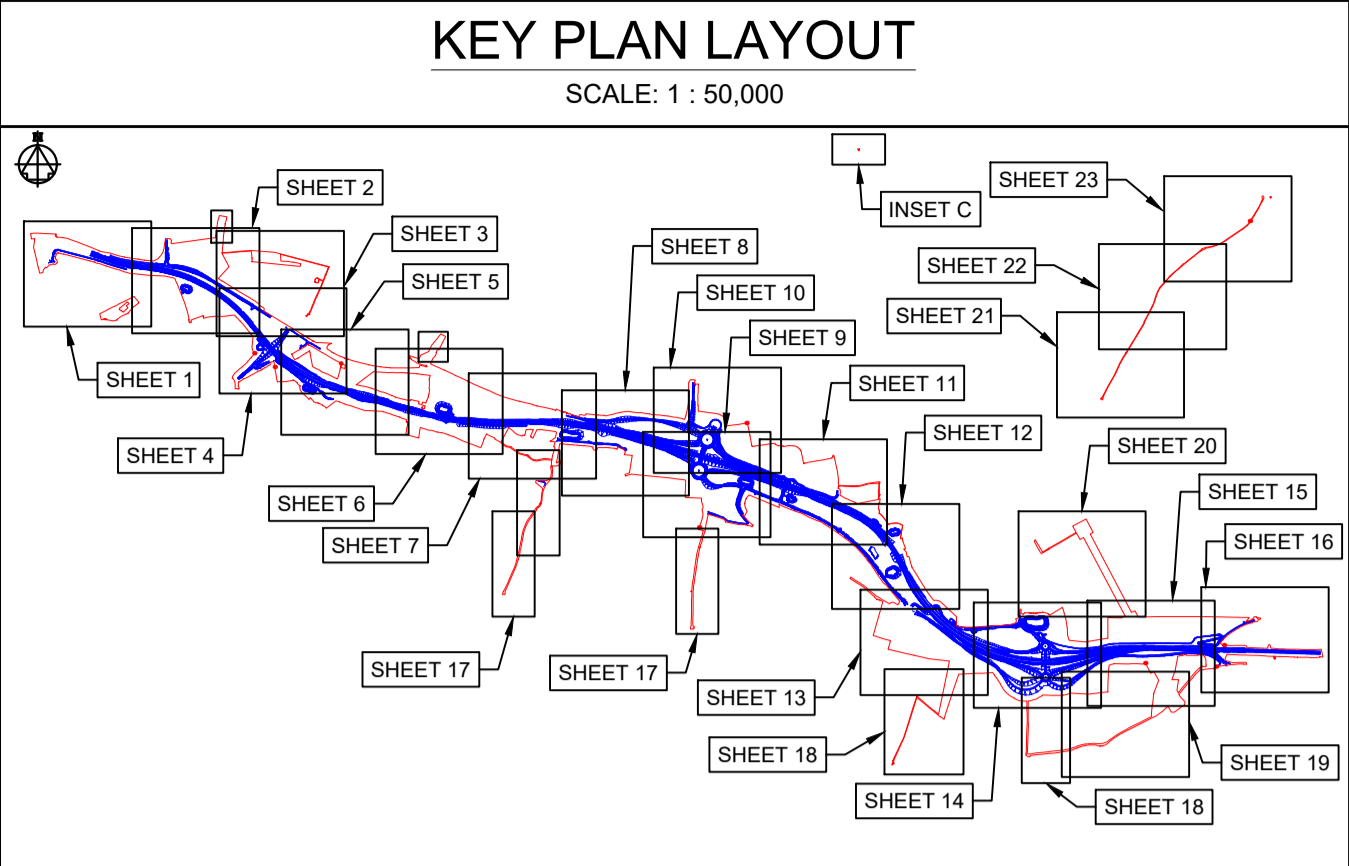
KEY PLAN LAYOUT

SCALE: 1 : 50,000

INSET C

SHEET 23

SHEET 2

SHEET 3

SHEET 8

SHEET 22

SHEET 5

SHEET 10

SHEET 21

SHEET 9

SHEET 1

SHEET 11

SHEET 12

SHEET 20

SHEET 4

SHEET 15

SHEET 6

SHEET 16

SHEET 7

SHEET 17

SHEET 17

SHEET 13

SHEET 18

SHEET 19

SHEET 14

SHEET 18